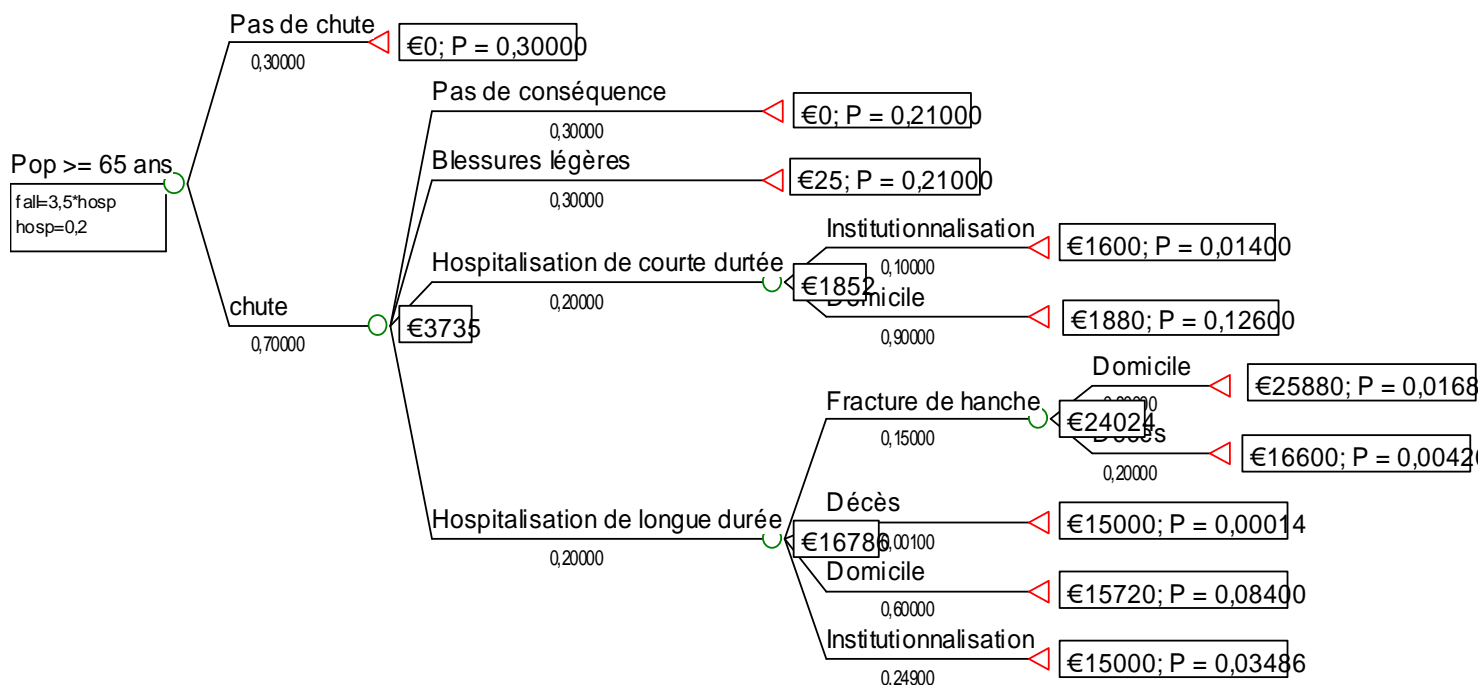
Pop >= 65 ans
fall=3,5*hosp
hosp=0,2

Pas de chute
0,30000
€0; P = 0,30000

chute
0,70000
€3735

Pas de conséquence
0,30000
€0; P = 0,21000

Blessures légères
0,30000
€25; P = 0,21000

Hospitalisation de courte durtée
0,20000
€1852

Institutionnalisation
0,10000
€1600; P = 0,01400

Domicile
0,90000
€1880; P = 0,12600

Hospitalisation de longue durée
0,20000
€16786

Fracture de hanche
0,15000
€24024

Domicile
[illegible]
€25880; P = 0,0168

Décès
0,20000
€16600; P = 0,0042

Décès
0,00100
€15000; P = 0,00014

Domicile
0,60000
€15720; P = 0,08400

Institutionnalisation
0,24900
€15000; P = 0,03486